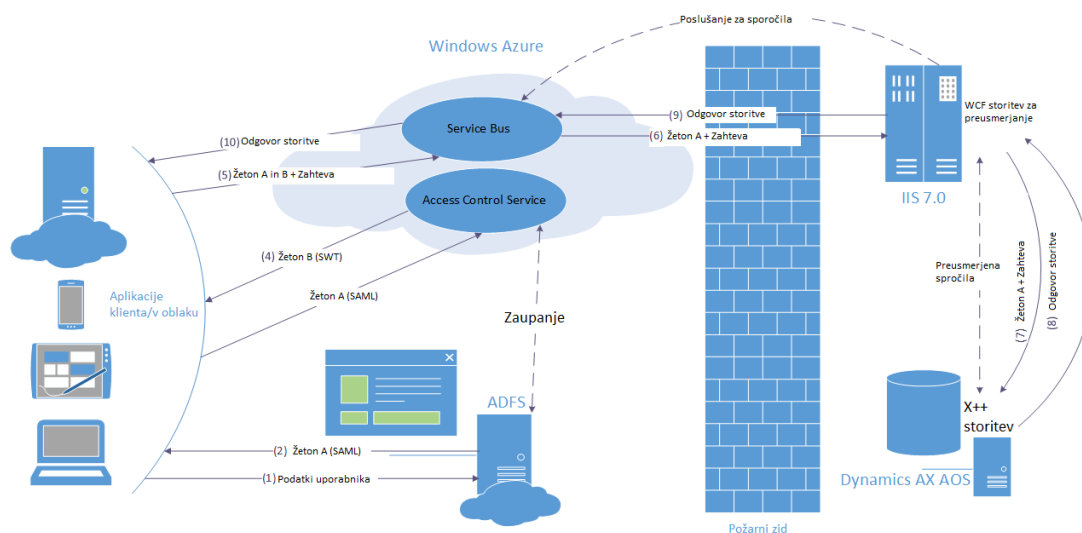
Poslušanje za sporočila

Windows Azure

Service Bus

Access Control Service

(10) Odgovor storitve

(5) Žeton A in B + Zahteva

(9) Odgovor storitve

(6) Žeton A + Zahteva

WCF storitev za preusmerjanje

IIS 7.0

(4) Žeton B (SWT)

Žeton A (SAML)

Aplikacije klienta/v oblaku

Zaupanje

Preusmerjena sporočila

(7) Žeton A + Zahteva

(8) Odgovor storitve

ADFS

X++ storitev

Dynamics AX AOS

(2) Žeton A (SAML)

(1) Podatki uporabnika

Požarni zid